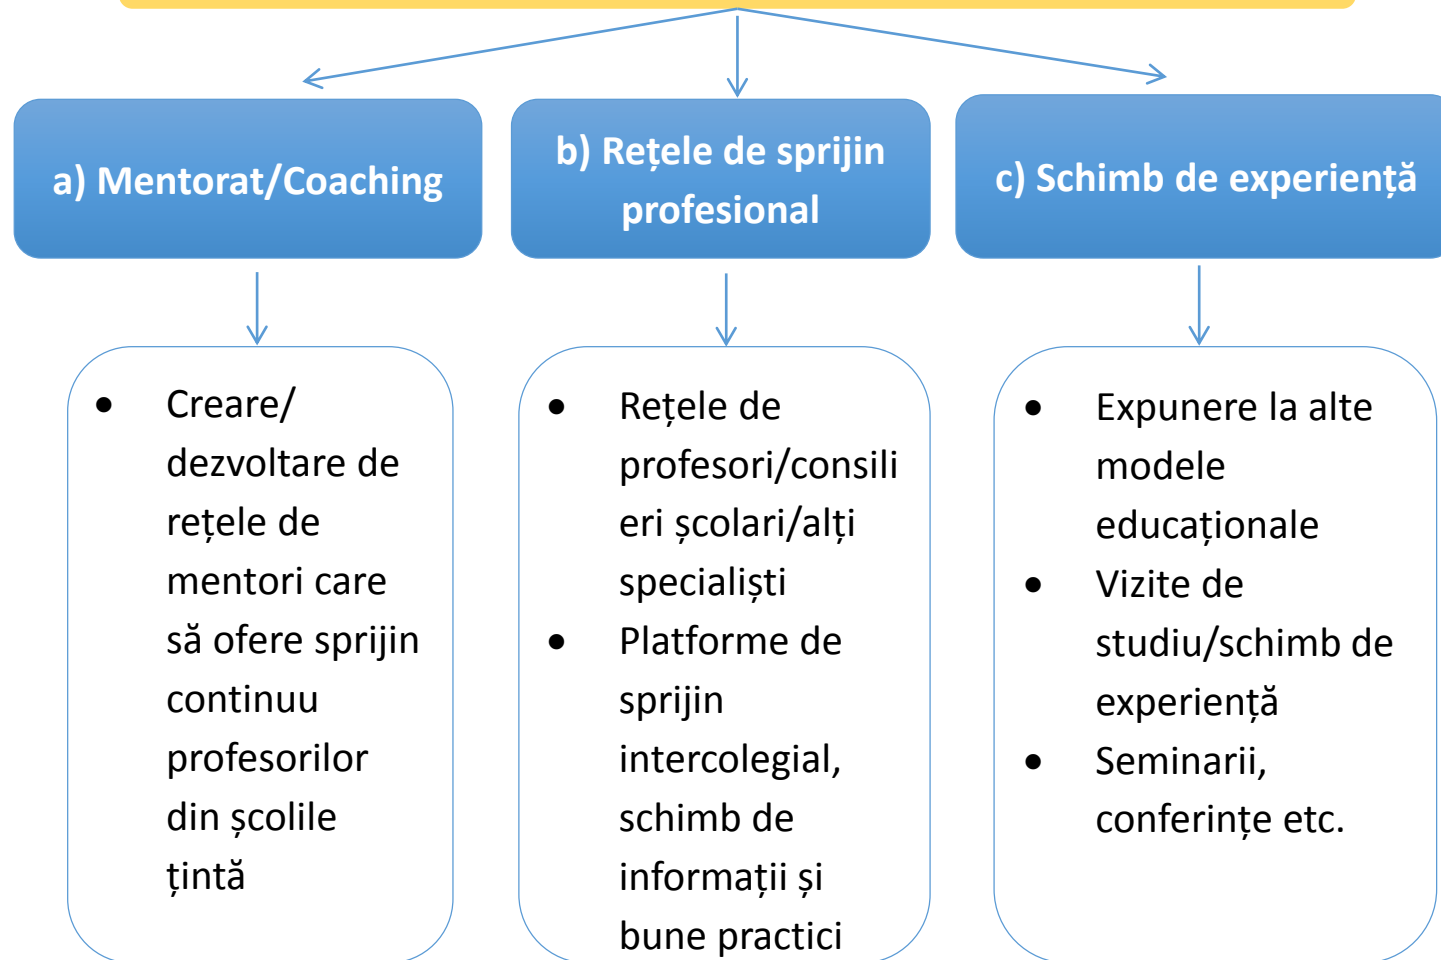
a) Mentorat/Coaching

b) Rețele de sprijin profesional

c) Schimb de experiență

- Creare/ dezvoltare de rețele de mentori care să ofere sprijin continuu profesorilor din școlile țintă

- Rețele de profesori/consilieri școlari/alți specialiști
- Platforme de sprijin intercolegial, schimb de informații și bune practici

- Expunere la alte modele educaționale
- Vizite de studiu/schimb de experiență
- Seminarii, conferințe etc.